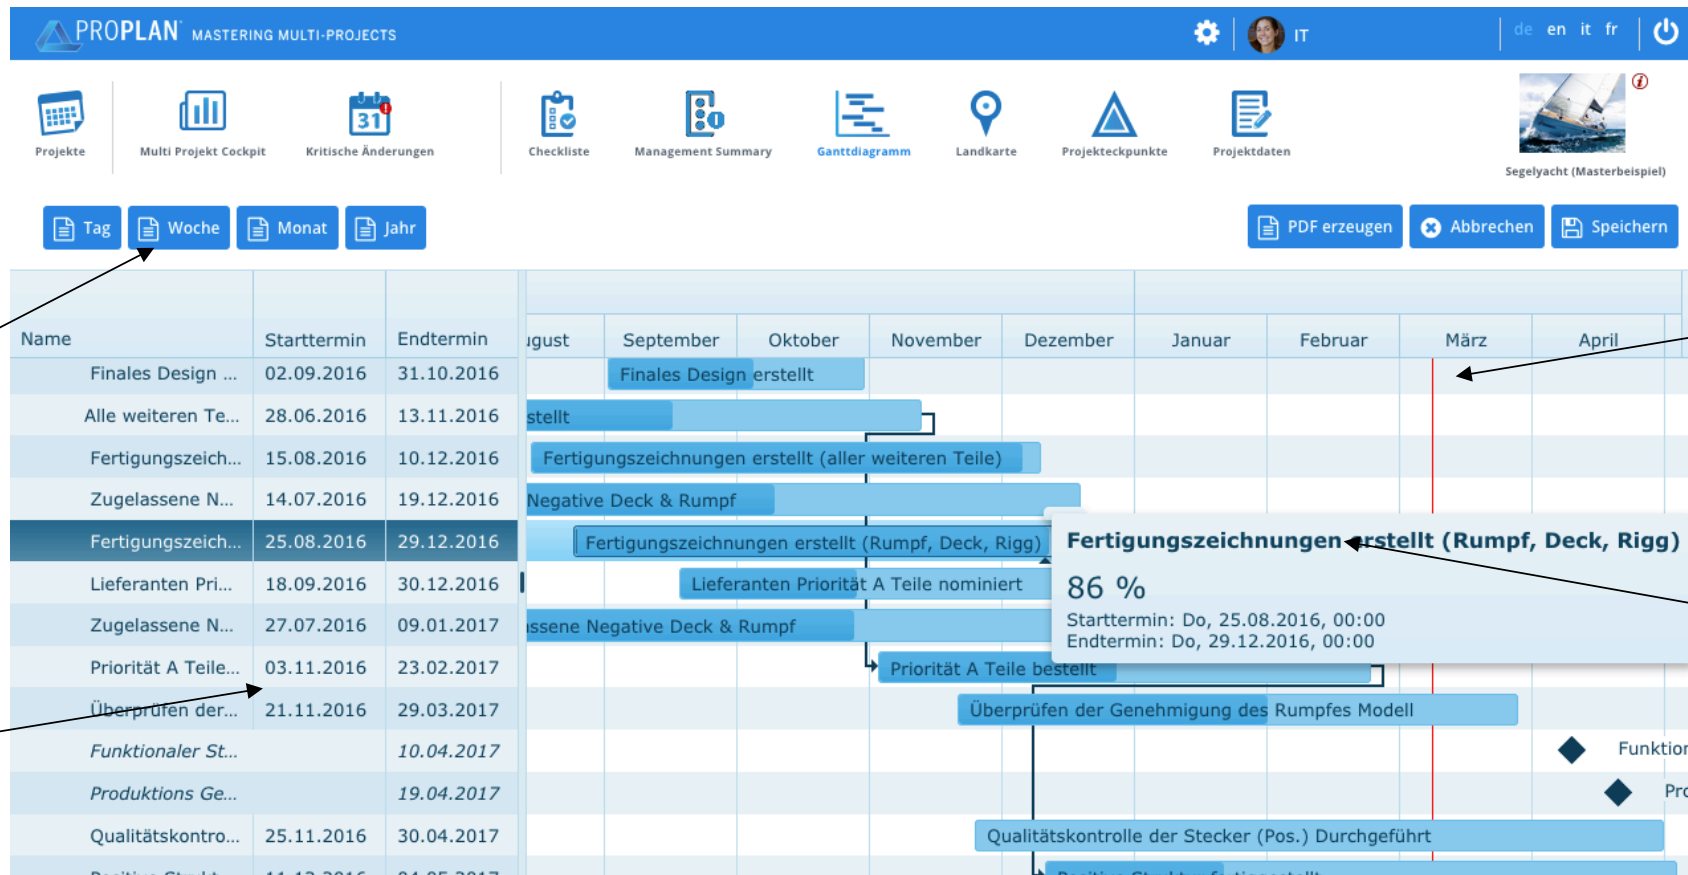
PROPLAN MASTERING MULTI-PROJECTS

IT

de en it fr

Projekte

Multi Projekt Cockpit

Kritische Änderungen

Checkliste

Management Summary

Ganttdiagramm

Landkarte

Projekteckpunkte

Projektdaten

Segelyacht (Masterbeispiel)

Tag Woche Monat Jahr

PDF erzeugen Abbrechen Speichern

| Name | Starttermin | Endtermin |
|---|---|---|
| Finales Design ... | 02.09.2016 | 31.10.2016 |
| Alle weiteren Te... | 28.06.2016 | 13.11.2016 |
| Fertigungszeich... | 15.08.2016 | 10.12.2016 |
| Zugelassene N... | 14.07.2016 | 19.12.2016 |
| Fertigungszeich... | 25.08.2016 | 29.12.2016 |
| Lieferanten Pri... | 18.09.2016 | 30.12.2016 |
| Zugelassene N... | 27.07.2016 | 09.01.2017 |
| Priorität A Teile... | 03.11.2016 | 23.02.2017 |
| Überprüfen der... | 21.11.2016 | 29.03.2017 |
| Funktionaler St... | | 10.04.2017 |
| Produktions Ge... | | 19.04.2017 |
| Qualitätskontro... | 25.11.2016 | 30.04.2017 |

ugust September Oktober November Dezember Januar Februar März April

Finales Design erstellt

stellt

Fertigungszeichnungen erstellt (aller weiteren Teile)

Negative Deck & Rumpf

Fertigungszeichnungen erstellt (Rumpf, Deck, Rigg)

Lieferanten Priorität A Teile nominiert

ssene Negative Deck & Rumpf

Priorität A Teile bestellt

Überprüfen der Genehmigung des Rumpfes Modell

Funktion

Pro

Qualitätskontrolle der Stecker (Pos.) Durchgeführt

Fertigungszeichnungen erstellt (Rumpf, Deck, Rigg)

86 %

Starttermin: Do, 25.08.2016, 00:00
Endtermin: Do, 29.12.2016, 00:00